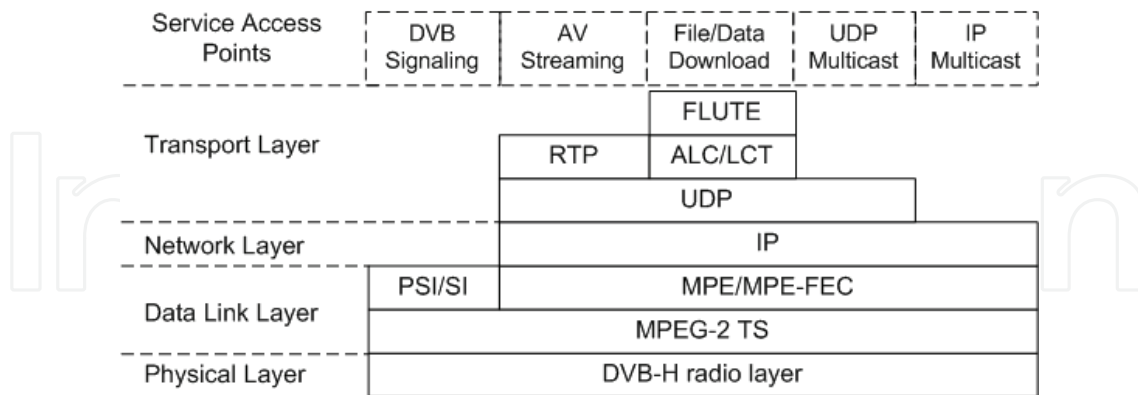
Service Access Points

DVB Signaling

AV Streaming

File/Data Download

UDP Multicast

IP Multicast

Transport Layer

FLUTE

RTP

ALC/LCT

UDP

Network Layer

IP

Data Link Layer

PSI/SI

MPE/MPE-FEC

MPEG-2 TS

Physical Layer

DVB-H radio layer